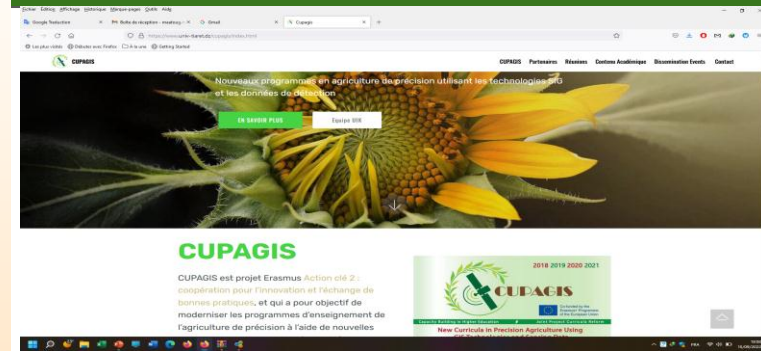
Fichier Édition Affichage Historique Marque-pages Outils Aide

Google Traduction × Boîte de réception - mselmo... × Gmail × Cupagis × +

https://www.univ-tiaret.dz/cupagis/index.html

Les plus visités Débuter avec Firefox À la une Getting Started

CUPAGIS

CUPAGIS Partenaires Réunions Contenu Académique Dissemination Events Contact

Nouveaux programmes en agriculture de précision utilisant les technologies SIG et les données de détection

EN SAVOIR PLUS

Equipe UIK

CUPAGIS

CUPAGIS est projet Erasmus Action clé 2 : coopération pour l'innovation et l'échange de bonnes pratiques, et qui a pour objectif de moderniser les programmes d'enseignement de l'agriculture de précision à l'aide de nouvelles

2018 2019 2020 2021

CUPAGIS

Capacity Building in Higher Education

New Curricula in Precision Agriculture Using

FRA